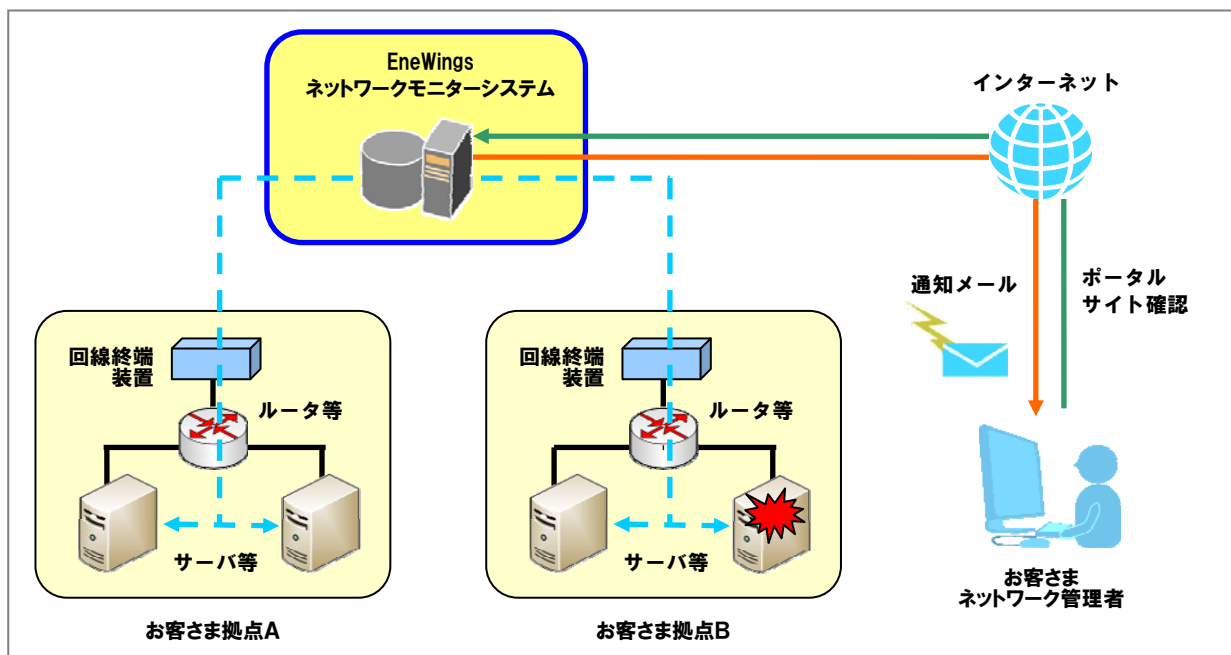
EneWings
ネットワークモニターシステム

インターネット

通知メール

ポータル
サイト確認

回線終端
装置

ルータ等

サーバ等

お客さま拠点A

回線終端
装置

ルータ等

サーバ等

お客さま拠点B

お客さま
ネットワーク管理者